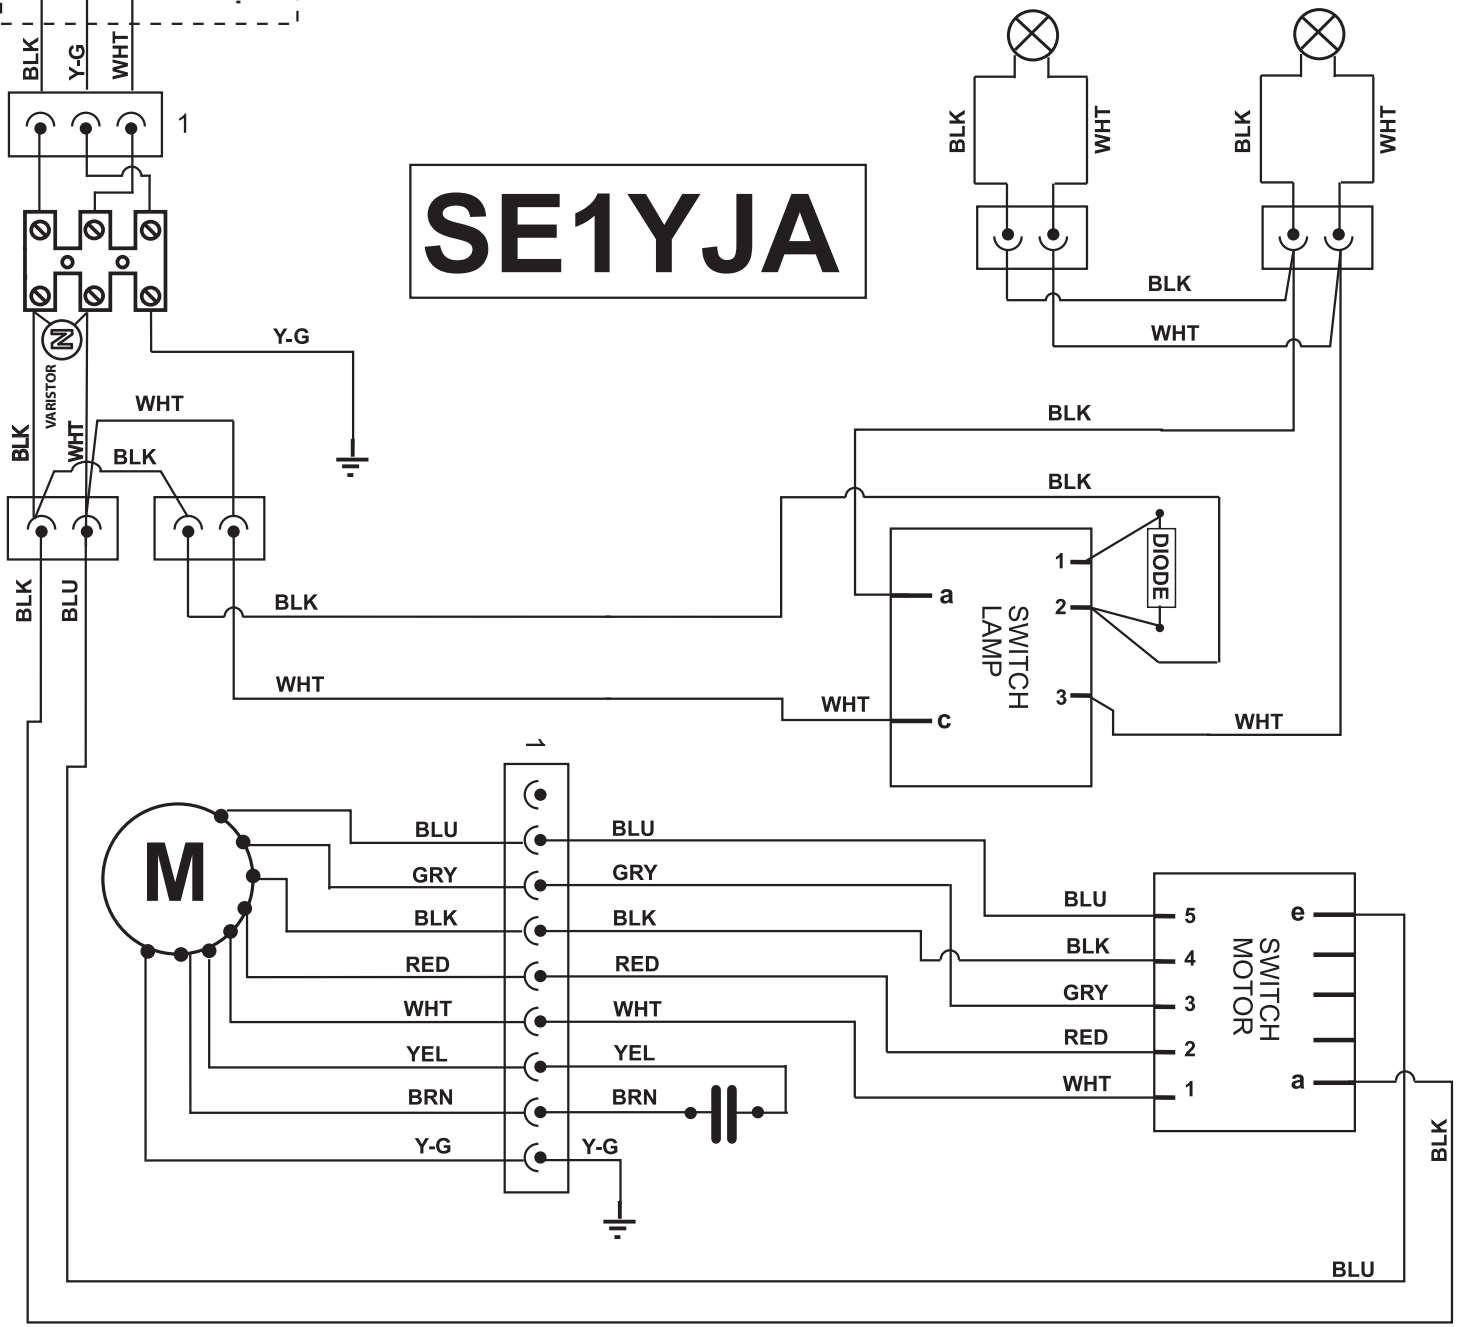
BLK Y-G WHT

1

SE1YJA

BLK WHT BLK WHT

BLK

WHT

Y-G

VARISTOR

BLK WHT

WHT

BLK

BLK

BLK

BLK BLU

BLK

1

2

DIODE

a

SWITCH LAMP

3

WHT

WHT

c

WHT

1

M

BLU BLU

GRY GRY

BLK BLK

RED RED

WHT WHT

YEL YEL

BRN BRN

Y-G Y-G

BLU 5

BLK 4

GRY 3

RED 2

WHT 1

e

SWITCH MOTOR

a

BLK

BLU